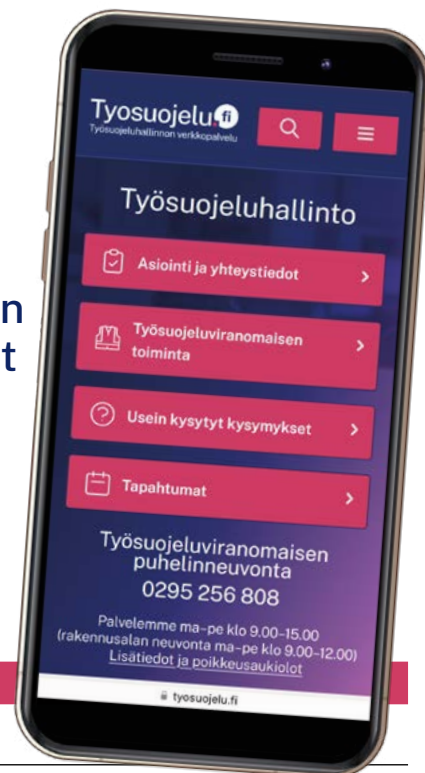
n
t

Tyosuojelu.fi
Työsuojeluhallinnon verkkopalvelu

Työsuojeluhallinto

Asiointi ja yhteystiedot

Työsuojeluviranomaisen toiminta

Usein kysytyt kysymykset

Tapahtumat

Työsuojeluviranomaisen puhelinneuvonta
0295 256 808

Palvelemme ma–pe klo 9.00–15.00
(rakennusalan neuvonta ma–pe klo 9.00–12.00)
Lisätiedot ja poikkeusaukiolot

tyosuojelu.fi